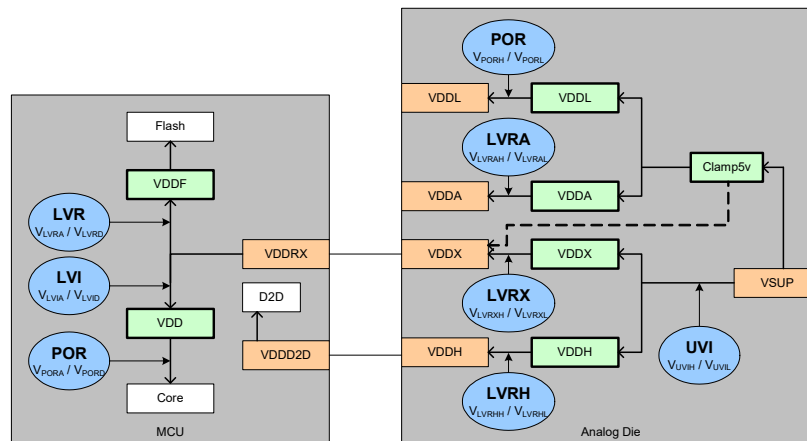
POR
$V_{PORH}$ / $V_{PORL}$

VDDL

VDDL

LVRA
$V_{LVRAH}$ / $V_{LVRAL}$

Clamp5v

VDDA

VDDA

Flash

VDDF

LVR
$V_{LVRA}$ / $V_{LVRD}$

LVI
$V_{LVIA}$ / $V_{LVID}$

VDDRX

VDDX

VDDX

LVRX
$V_{LVRXH}$ / $V_{LVRXL}$

VSUP

D2D

VDD

POR
$V_{PORA}$ / $V_{PORD}$

VDDD2D

VDDH

VDDH

UVI
$V_{UVIH}$ / $V_{UVIL}$

LVRH
$V_{LVRHH}$ / $V_{LVRHL}$

Core

MCU

Analog Die